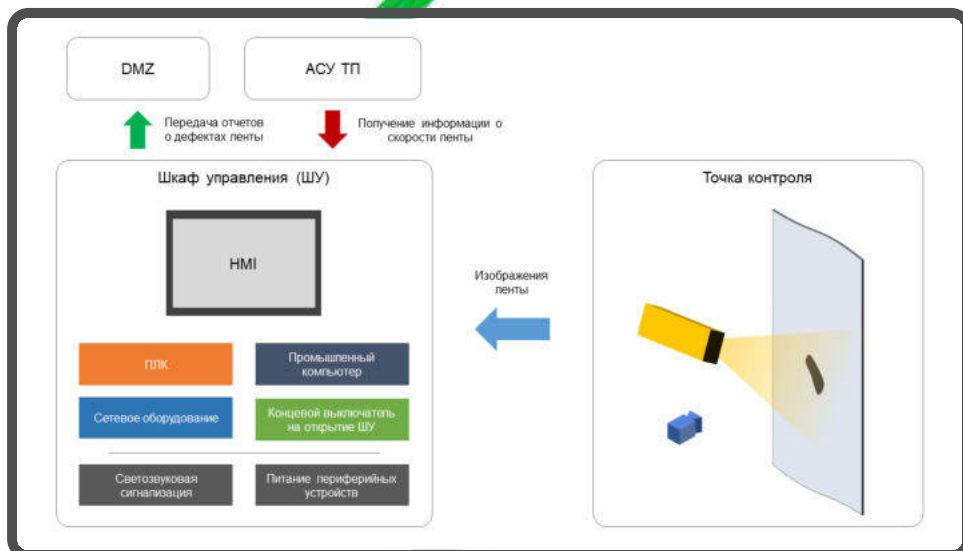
DMZ

АСУ ТП

Передача отчетов о дефектах ленты

Получение информации о скорости ленты

Шкаф управления (ШУ)

HMI

ПЛК

Промышленный компьютер

Сетевое оборудование

Концевой выключатель на открытие ШУ

Светозвуковая сигнализация

Питание периферийных устройств

Изображения ленты

Точка контроля